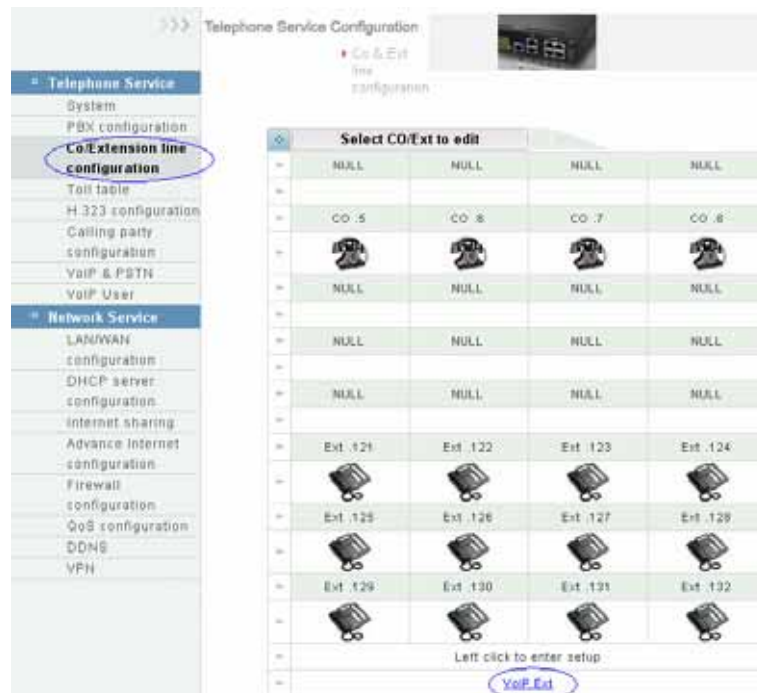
Telephone Service Configuration

• Co & Ext line configuration

Telephone Service
System
PBX configuration
Co/Extension line configuration
Toll table
H.323 configuration
Calling party configuration
VoIP & PSTN
VoIP User
Network Service
LAN/WAN configuration
DHCP server configuration
Internet sharing
Advance Internet configuration
Firewall configuration
QoS configuration
DDNS
VPN

| | Select CO/Ext to edit | | | |
|---|---|---|---|---|
| - | NULL | NULL | NULL | NULL |
| - | | | | |
| - | CO .5 | CO .6 | CO .7 | CO .8 |
| - | | | | |
| - | NULL | NULL | NULL | NULL |
| - | | | | |
| - | NULL | NULL | NULL | NULL |
| - | | | | |
| - | NULL | NULL | NULL | NULL |
| - | | | | |
| - | Ext .121 | Ext .122 | Ext .123 | Ext .124 |
| - | | | | |
| - | Ext .125 | Ext .126 | Ext .127 | Ext .128 |
| - | | | | |
| - | Ext .129 | Ext .130 | Ext .131 | Ext .132 |
| - | | | | |
| - | Left click to enter setup | | | |
| - | VoIP Ext | | | |